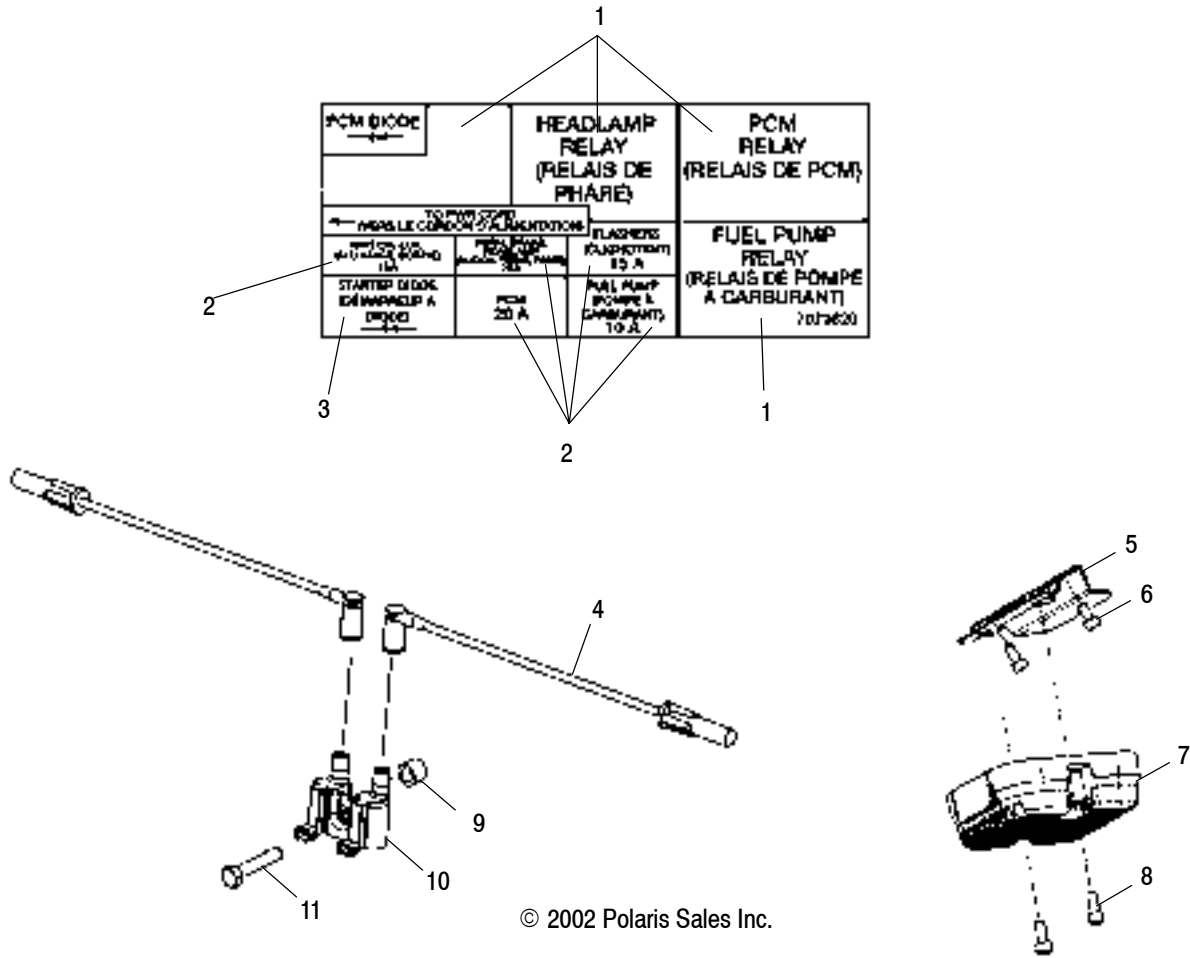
1

PCM DIODE

HEADLAMP RELAY (RELAIS DE PHARE)

PCM RELAY (RELAIS DE PCM)

TO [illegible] (VERS LE CORDON D'ALIMENTATION)

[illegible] 15A

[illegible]

FLASHERS (CLIGNOTANT) 15 A

FUEL PUMP RELAY (RELAIS DE POMPE A CARBURANT)

STARTER DIODE (DÉMARREUR À DIODE)

PCM 20 A

FUEL PUMP (POMPE À CARBURANT) 10 A

7073620

2

3

1

2

5

6

4

7

9

10

11

8

© 2002 Polaris Sales Inc.